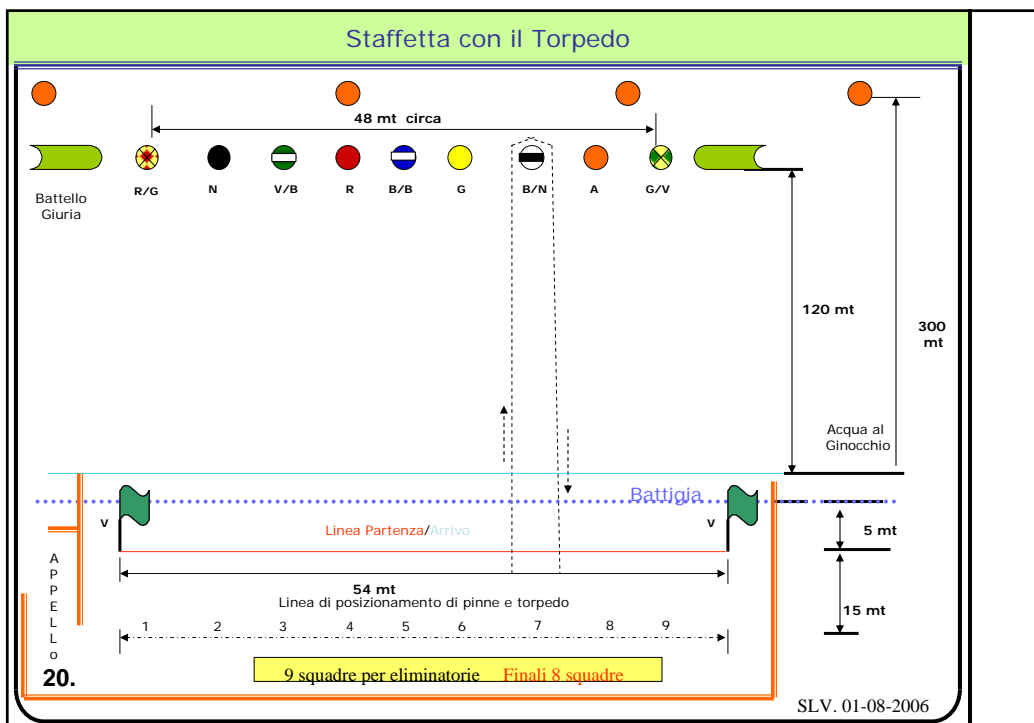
Staffetta con il Torpedo

48 mt circa

Battello Giuria

R/G N V/B R B/B G B/N A G/V

120 mt

300 mt

Acqua al Ginocchio

Battigia

V

V

Linea Partenza/Arrivo

5 mt

A P P E L L O

54 mt
Linea di posizionamento di pinne e torpedo

15 mt

1 2 3 4 5 6 7 8 9

20.

9 squadre per eliminatorie Finali 8 squadre

SLV. 01-08-2006